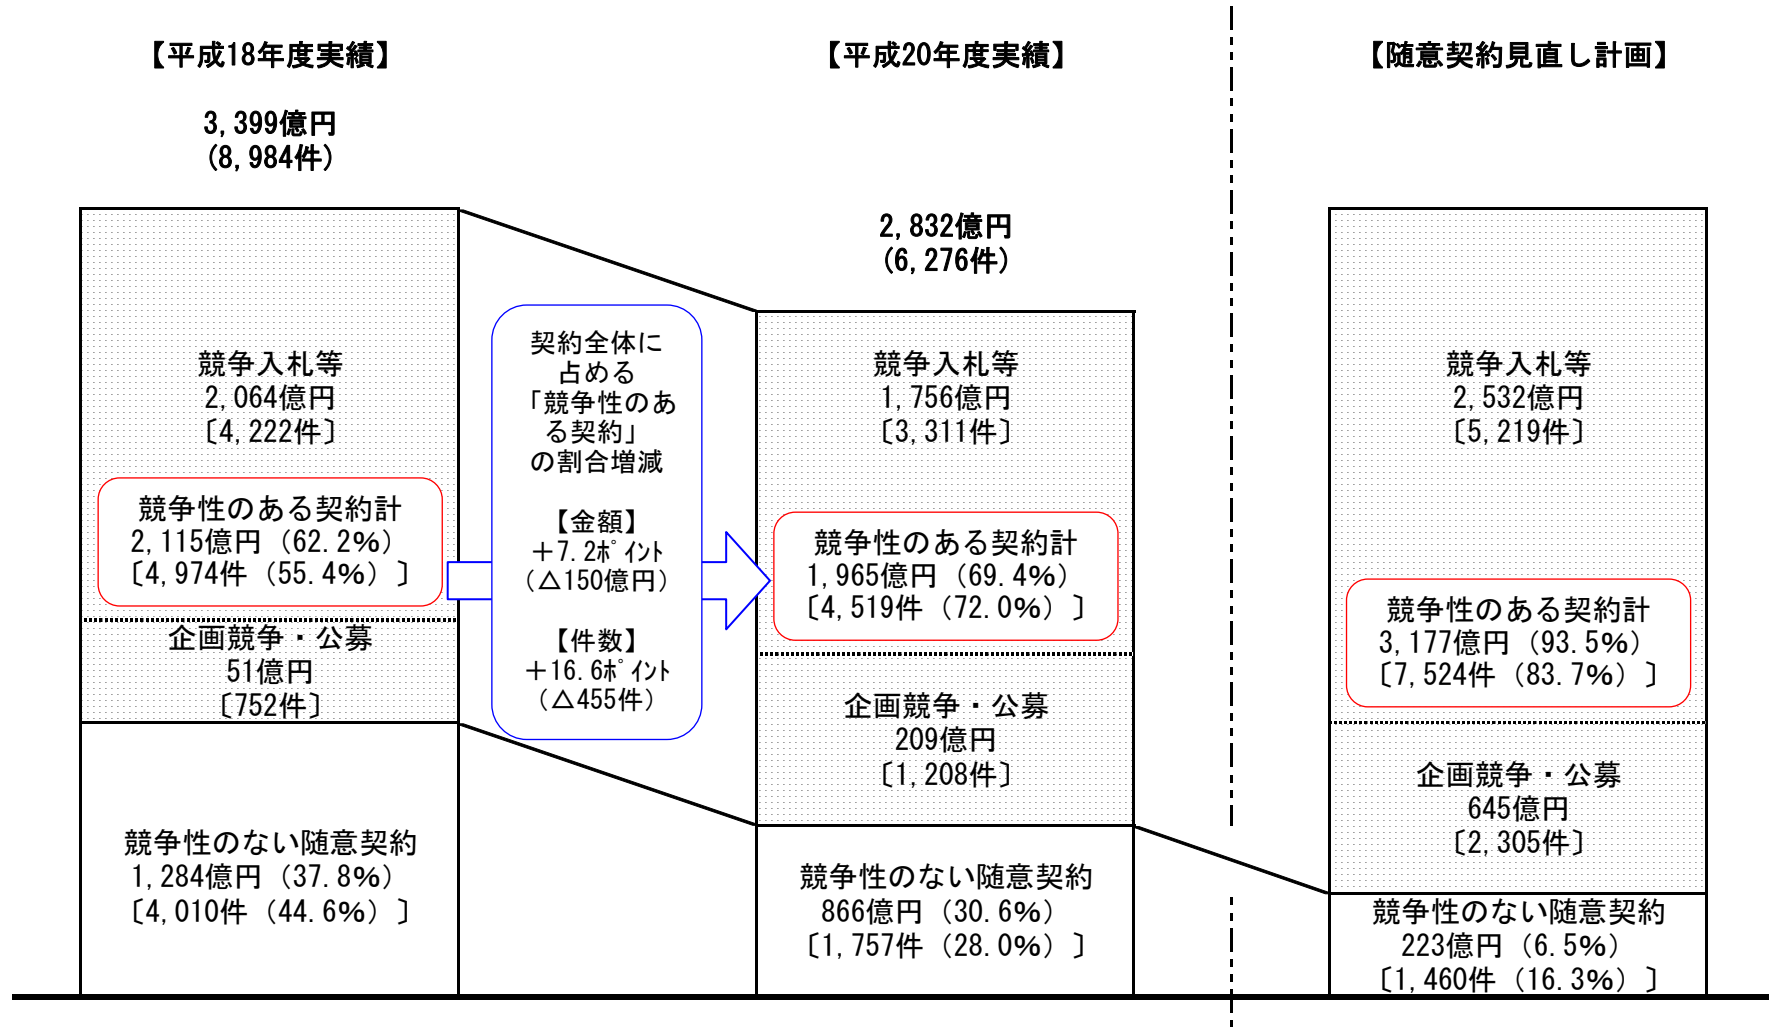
【平成18年度実績】

3,399億円
(8,984件)

競争入札等
2,064億円
〔4,222件〕

競争性のある契約計
2,115億円（62.2%）
〔4,974件（55.4%）〕

企画競争・公募
51億円
〔752件〕

競争性のない随意契約
1,284億円（37.8%）
〔4,010件（44.6%）〕

契約全体に占める「競争性のある契約」の割合増減

【金額】
+7.2ポイント
（△150億円）

【件数】
+16.6ポイント
（△455件）

【平成20年度実績】

2,832億円
(6,276件)

競争入札等
1,756億円
〔3,311件〕

競争性のある契約計
1,965億円（69.4%）
〔4,519件（72.0%）〕

企画競争・公募
209億円
〔1,208件〕

競争性のない随意契約
866億円（30.6%）
〔1,757件（28.0%）〕

【随意契約見直し計画】

競争入札等
2,532億円
〔5,219件〕

競争性のある契約計
3,177億円（93.5%）
〔7,524件（83.7%）〕

企画競争・公募
645億円
〔2,305件〕

競争性のない随意契約
223億円（6.5%）
〔1,460件（16.3%）〕